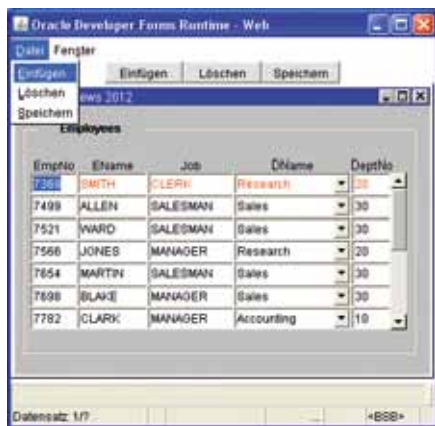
Oracle Developer Forms Runtime - Web

Datei Fenster

Einfügen
Löschen
Speichern

Einfügen Löschen Speichern

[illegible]ews 2012

Employees

| EmpNo | EName | Job | DName | DeptNo |
|---|---|---|---|---|
| 7369 | SMITH | CLERK | Research | 20 |
| 7499 | ALLEN | SALESMAN | Sales | 30 |
| 7521 | WARD | SALESMAN | Sales | 30 |
| 7566 | JONES | MANAGER | Research | 20 |
| 7654 | MARTIN | SALESMAN | Sales | 30 |
| 7698 | BLAKE | MANAGER | Sales | 30 |
| 7782 | CLARK | MANAGER | Accounting | 10 |

Datensatz: 1/?

<OSC>